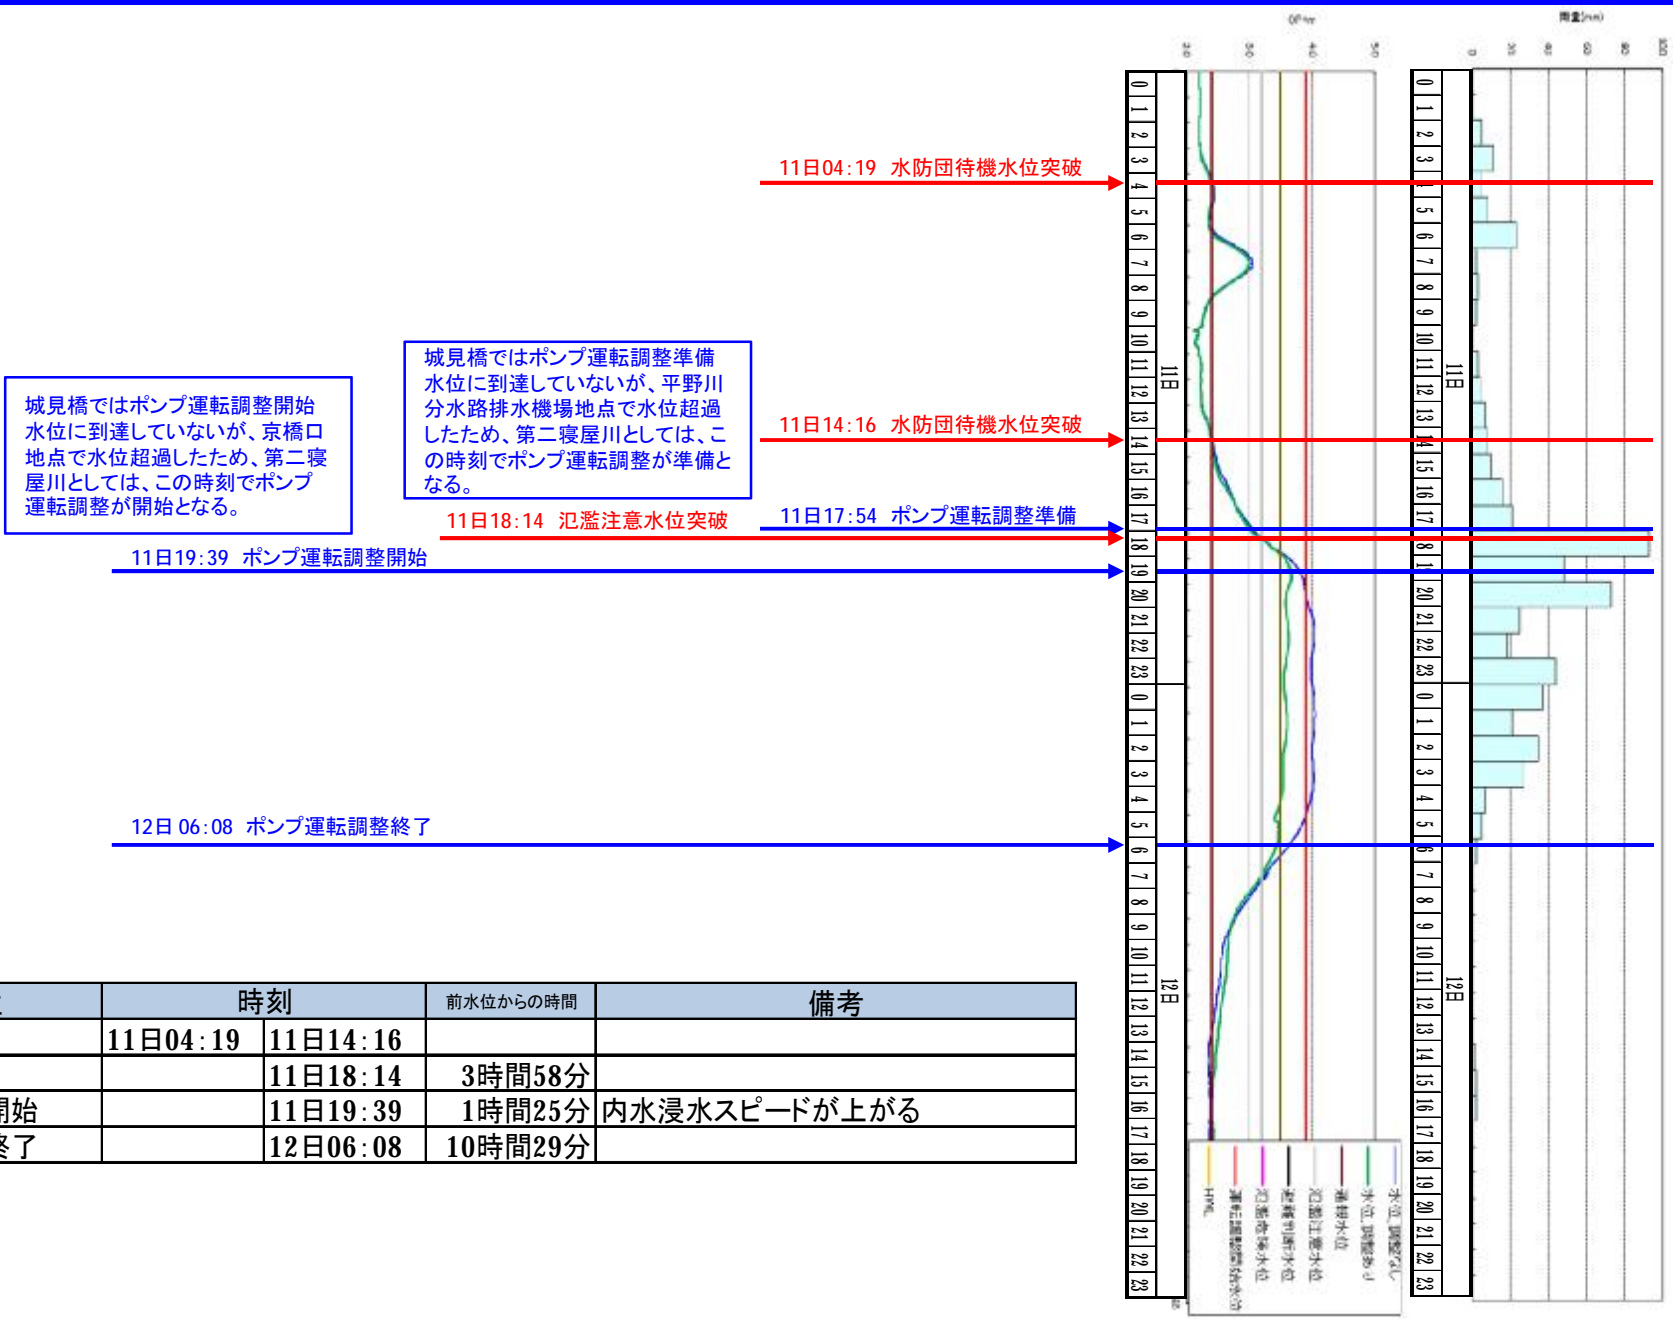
11日04:19 水防団待機水位突破

城見橋ではポンプ運転調整準備水位に到達していないが、平野川分水路排水機場地点で水位超過したため、第二寝屋川としては、この時刻でポンプ運転調整が準備となる。

城見橋ではポンプ運転調整開始水位に到達していないが、京橋口地点で水位超過したため、第二寝屋川としては、この時刻でポンプ運転調整が開始となる。

11日14:16 水防団待機水位突破

11日17:54 ポンプ運転調整準備

11日18:14 氾濫注意水位突破

11日19:39 ポンプ運転調整開始

12日 06:08 ポンプ運転調整終了

11日

12日

| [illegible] | 時刻 | | 前水位からの時間 | 備考 |
|---|---|---|---|---|
| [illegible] | 11日04:19 | 11日14:16 | | |
| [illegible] | | 11日18:14 | 3時間58分 | |
| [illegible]開始 | | 11日19:39 | 1時間25分 | 内水浸水スピードが上がる |
| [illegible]終了 | | 12日06:08 | 10時間29分 | |

0 1 2 3 4 5 6 7 8 9 10 11 12 13 14 15 16 17 18 19 20 21 22 23 0 1 2 3 4 5 6 7 8 9 10 11 12 13 14 15 16 17 18 19 20 21 22 23

0 1 2 3 4 5 6 7 8 9 10 11 12 13 14 15 16 17 18 19 20 21 22 23 0 1 2 3 4 5 6 7 8 9 10 11 12 13 14 15 16 17 18 19 20 21 22 23

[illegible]

雨量(mm)

水位 調整なし
水位 調整あり
遠隔水位
氾濫注意水位
避難判断水位
氾濫危険水位
運転調整開始水位
HWL